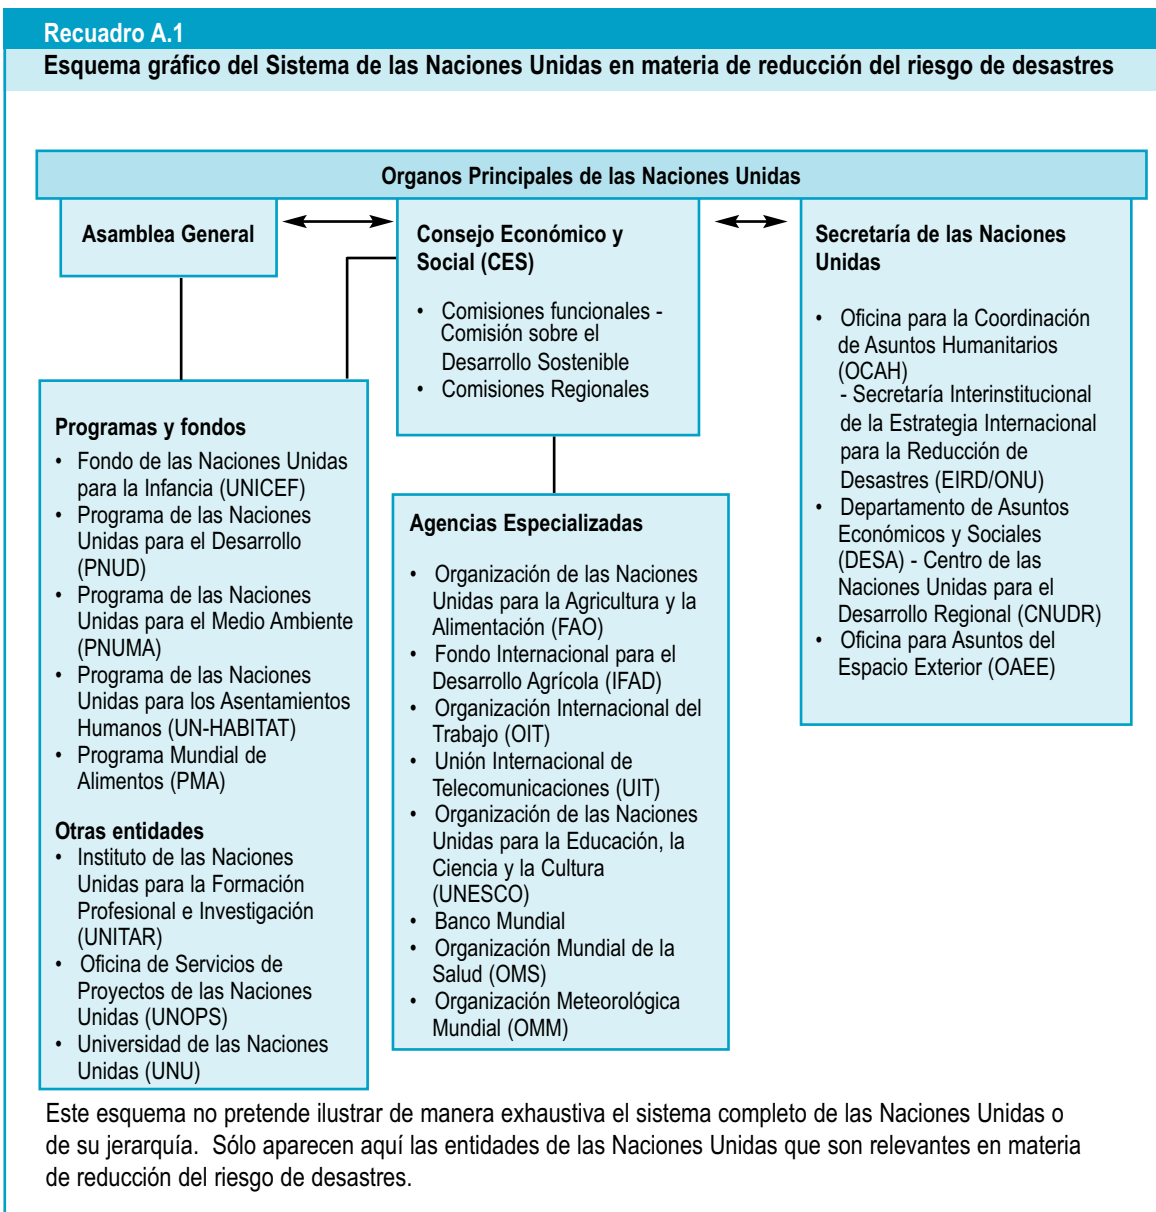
Recuadro A.1
Esquema gráfico del Sistema de las Naciones Unidas en materia de reducción del riesgo de desastres

Organos Principales de las Naciones Unidas

Asamblea General

Consejo Económico y Social (CES)

• Comisiones funcionales - Comisión sobre el Desarrollo Sostenible
• Comisiones Regionales

Secretaría de las Naciones Unidas

• Oficina para la Coordinación de Asuntos Humanitarios (OCAH)
- Secretaría Interinstitucional de la Estrategia Internacional para la Reducción de Desastres (EIRD/ONU)
• Departamento de Asuntos Económicos y Sociales (DESA) - Centro de las Naciones Unidas para el Desarrollo Regional (CNUDR)
• Oficina para Asuntos del Espacio Exterior (OAEE)

Programas y fondos
• Fondo de las Naciones Unidas para la Infancia (UNICEF)
• Programa de las Naciones Unidas para el Desarrollo (PNUD)
• Programa de las Naciones Unidas para el Medio Ambiente (PNUMA)
• Programa de las Naciones Unidas para los Asentamientos Humanos (UN-HABITAT)
• Programa Mundial de Alimentos (PMA)

Otras entidades
• Instituto de las Naciones Unidas para la Formación Profesional e Investigación (UNITAR)
• Oficina de Servicios de Proyectos de las Naciones Unidas (UNOPS)
• Universidad de las Naciones Unidas (UNU)

Agencias Especializadas

• Organización de las Naciones Unidas para la Agricultura y la Alimentación (FAO)
• Fondo Internacional para el Desarrollo Agrícola (IFAD)
• Organización Internacional del Trabajo (OIT)
• Unión Internacional de Telecomunicaciones (UIT)
• Organización de las Naciones Unidas para la Educación, la Ciencia y la Cultura (UNESCO)
• Banco Mundial
• Organización Mundial de la Salud (OMS)
• Organización Meteorológica Mundial (OMM)

Este esquema no pretende ilustrar de manera exhaustiva el sistema completo de las Naciones Unidas o de su jerarquía. Sólo aparecen aquí las entidades de las Naciones Unidas que son relevantes en materia de reducción del riesgo de desastres.